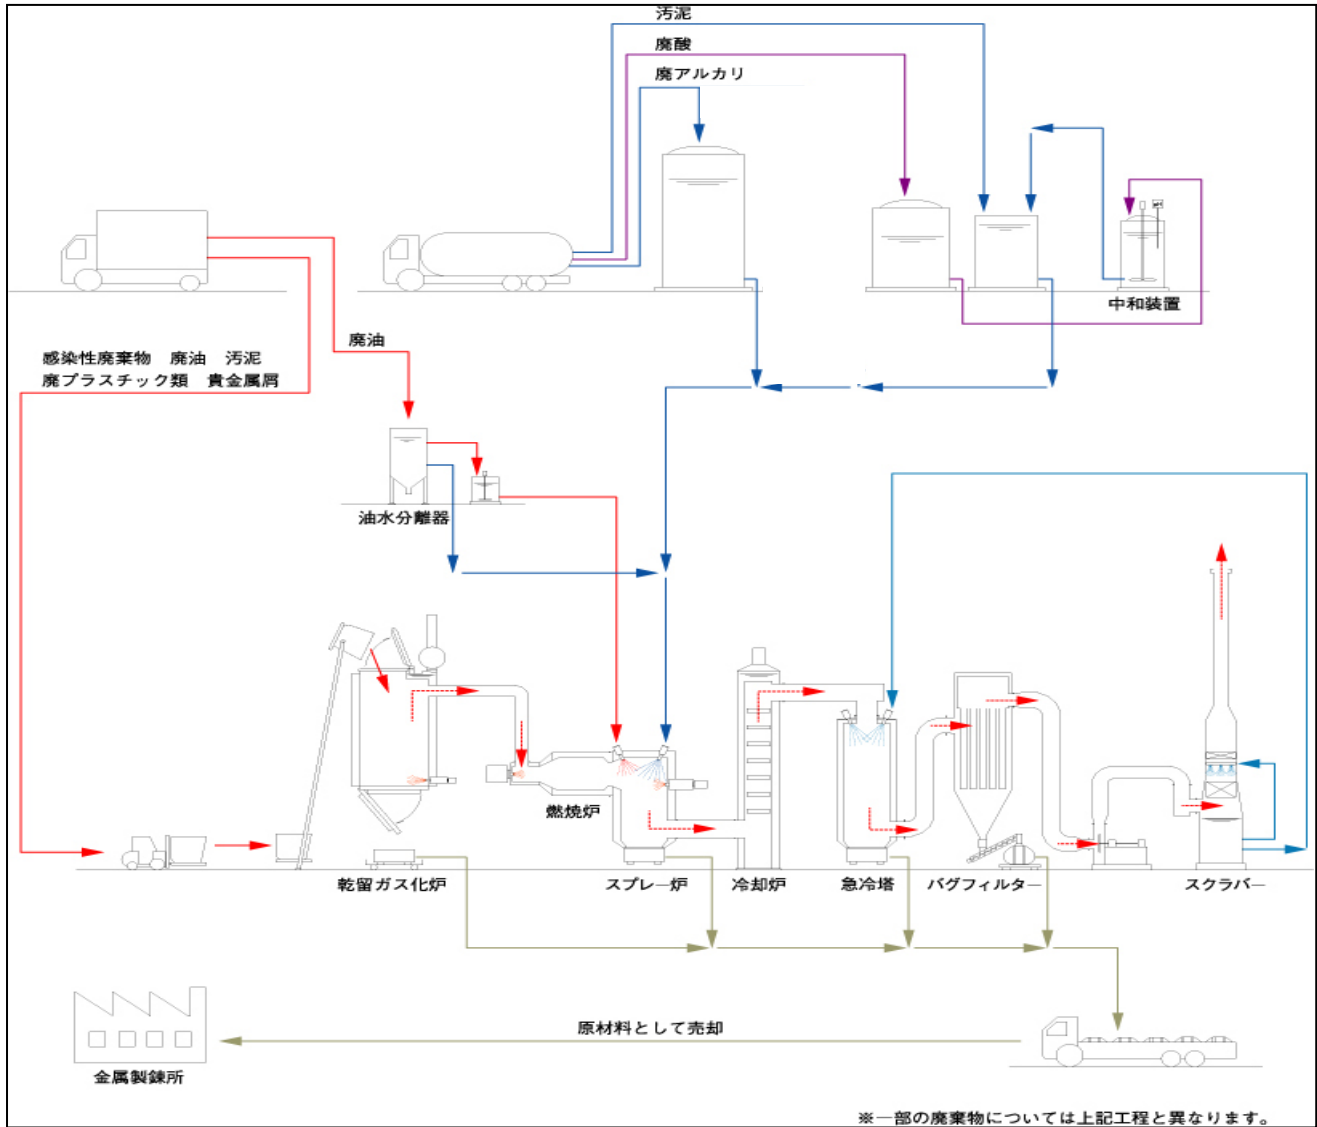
汚泥
廃酸
廃アルカリ

中和装置

廃油

感染性廃棄物　廃油　汚泥
廃プラスチック類　貴金属屑

油水分離器

燃焼炉

乾留ガス化炉

スプレー炉

冷却炉

急冷塔

バグフィルター

スクラバー

原材料として売却

金属製錬所

※一部の廃棄物については上記工程と異なります。